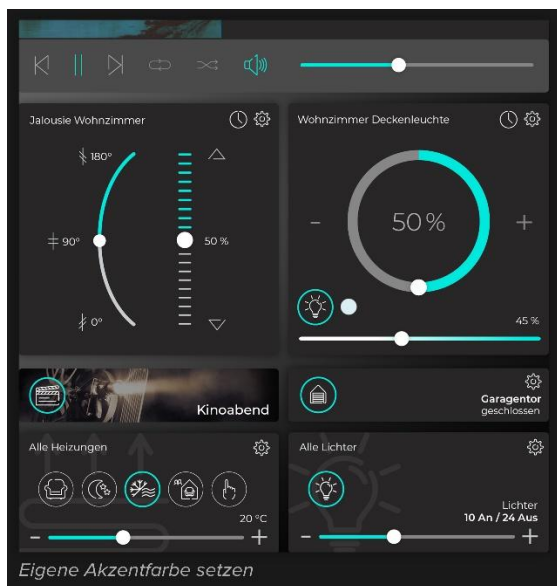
Jalousie Wohnzimmer

180°

90°

0°

50 %

Wohnzimmer Deckenleuchte

-

50 %

+

45 %

Kinoabend

Garagentor
geschlossen

Alle Heizungen

20 °C

-

+

Alle Lichter

Lichter
10 An / 24 Aus

-

+

Eigene Akzentfarbe setzen